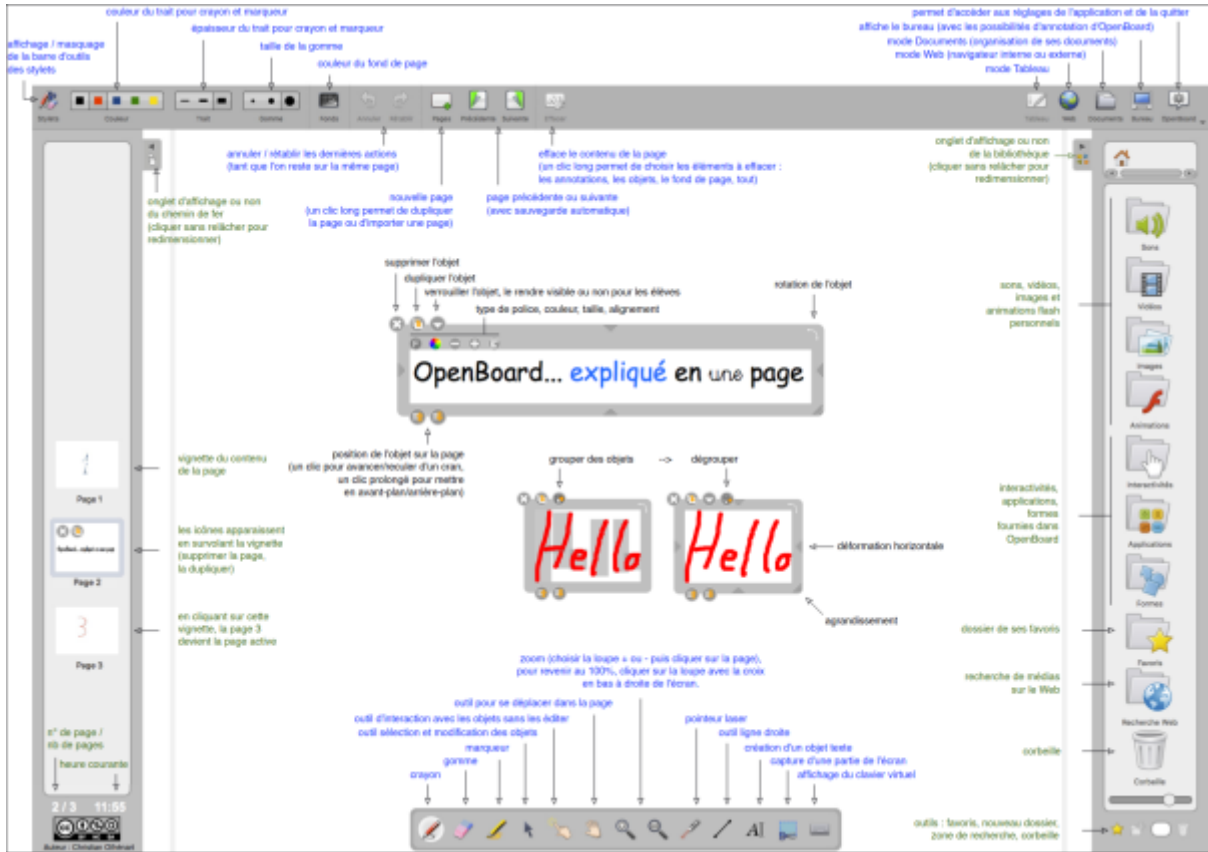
couleur du trait pour crayon et marqueur

épaisseur du trait pour crayon et marqueur

taille de la gomme

couleur du fond de page

affichage / masquage de la barre d'outils des stylets

permet d'accéder aux réglages de l'application et de la quitter

affiche le bureau (avec les possibilités d'annotation d'OpenBoard)

mode Documents (organisation de ses documents)

mode Web (navigateur interne ou externe)

mode Tableau

Stylets Couleur Trait Gomme Fonds Annuler Rétablir Pages Précédente Suivante Effacer

Tableau Web Documents Bureau OpenBoard

annuler / rétablir les dernières actions (tant que l'on reste sur la même page)

efface le contenu de la page (un clic long permet de choisir les éléments à effacer : les annotations, les objets, le fond de page, tout)

onglet d'affichage ou non de la bibliothèque (cliquer sans relâcher pour redimensionner)

nouvelle page (un clic long permet de dupliquer la page ou d'importer une page)

page précédente ou suivante (avec sauvegarde automatique)

onglet d'affichage ou non du chemin de fer (cliquer sans relâcher pour redimensionner)

supprimer l'objet

dupliquer l'objet

verrouiller l'objet, le rendre visible ou non pour les élèves

type de police, couleur, taille, alignement

rotation de l'objet

OpenBoard... expliqué en une page

sons, vidéos, images et animations flash personnels

Sons

Vidéos

Images

Animations

position de l'objet sur la page (un clic pour avancer/reculer d'un cran, un clic prolongé pour mettre en avant-plan/arrière-plan)

vignette du contenu de la page

Page 1

grouper des objets --> dégrouper

Hello

Hello

les icônes apparaissent en survolant la vignette (supprimer la page, la dupliquer)

Page 2

déformation horizontale

interactivités, applications, formes fournies dans OpenBoard

Interactivités

Applications

Formes

agrandissement

en cliquant sur cette vignette, la page 3 devient la page active

Page 3

dossier de ses favoris

Favoris

zoom (choisir la loupe + ou - puis cliquer sur la page), pour revenir au 100%, cliquer sur la loupe avec la croix en bas à droite de l'écran.

recherche de médias sur la Web

Recherche Web

outil pour se déplacer dans la page

outil d'interaction avec les objets sans les éditer

outil sélection et modification des objets

pointeur laser

outil ligne droite

création d'un objet texte

capture d'une partie de l'écran

affichage du clavier virtuel

n° de page / nb de pages

heure courante

marqueur

gomme

crayon

corbeille

Corbeille

2 / 3 11:55

Auteur : Christian Olivenel

outils : favoris, nouveau dossier, zone de recherche, corbeille